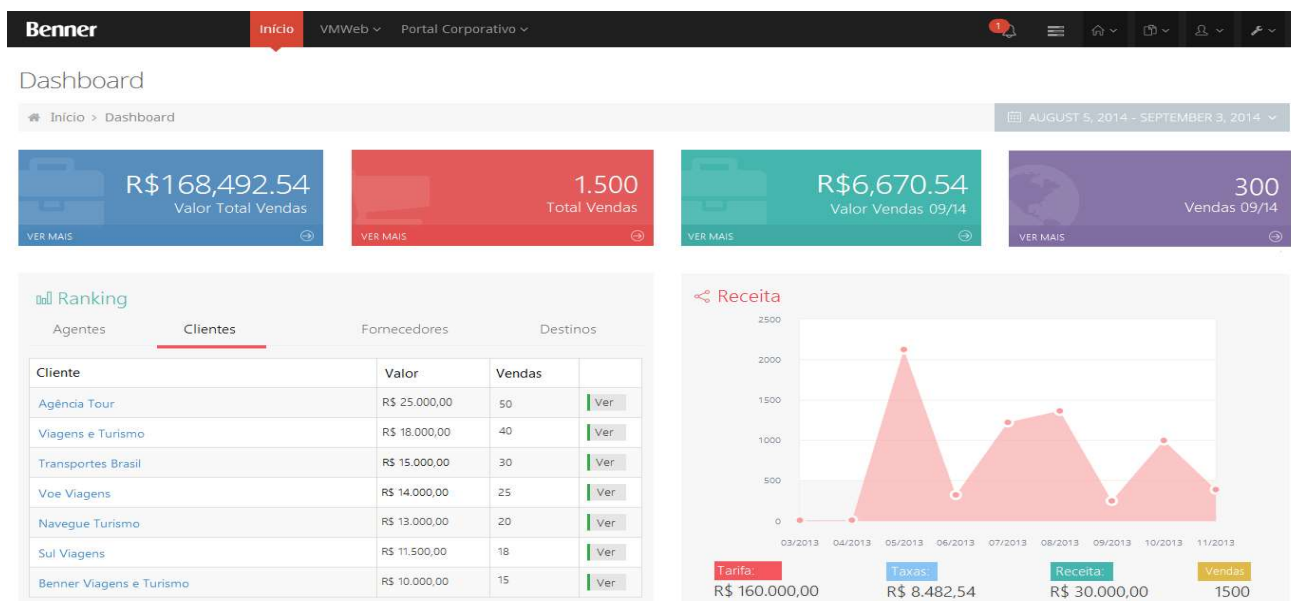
Benner Início VMWeb Portal Corporativo

1

Dashboard

Início > Dashboard

AUGUST 5, 2014 - SEPTEMBER 3, 2014

R$168,492.54
Valor Total Vendas
VER MAIS

1.500
Total Vendas
VER MAIS

R$6,670.54
Valor Vendas 09/14
VER MAIS

300
Vendas 09/14
VER MAIS

Ranking

Agentes Clientes Fornecedores Destinos

| Cliente | Valor | Vendas | |
|---|---|---|---|
| Agência Tour | R$ 25.000,00 | 50 | Ver |
| Viagens e Turismo | R$ 18.000,00 | 40 | Ver |
| Transportes Brasil | R$ 15.000,00 | 30 | Ver |
| Voe Viagens | R$ 14.000,00 | 25 | Ver |
| Navegue Turismo | R$ 13.000,00 | 20 | Ver |
| Sul Viagens | R$ 11.500,00 | 18 | Ver |
| Benner Viagens e Turismo | R$ 10.000,00 | 15 | Ver |

Receita

2500
2000
1500
1000
500
0

03/2013 04/2013 05/2013 06/2013 07/2013 08/2013 09/2013 10/2013 11/2013

Tarifa:
R$ 160.000,00

Taxas:
R$ 8.482,54

Receita:
R$ 30.000,00

Vendas
1500